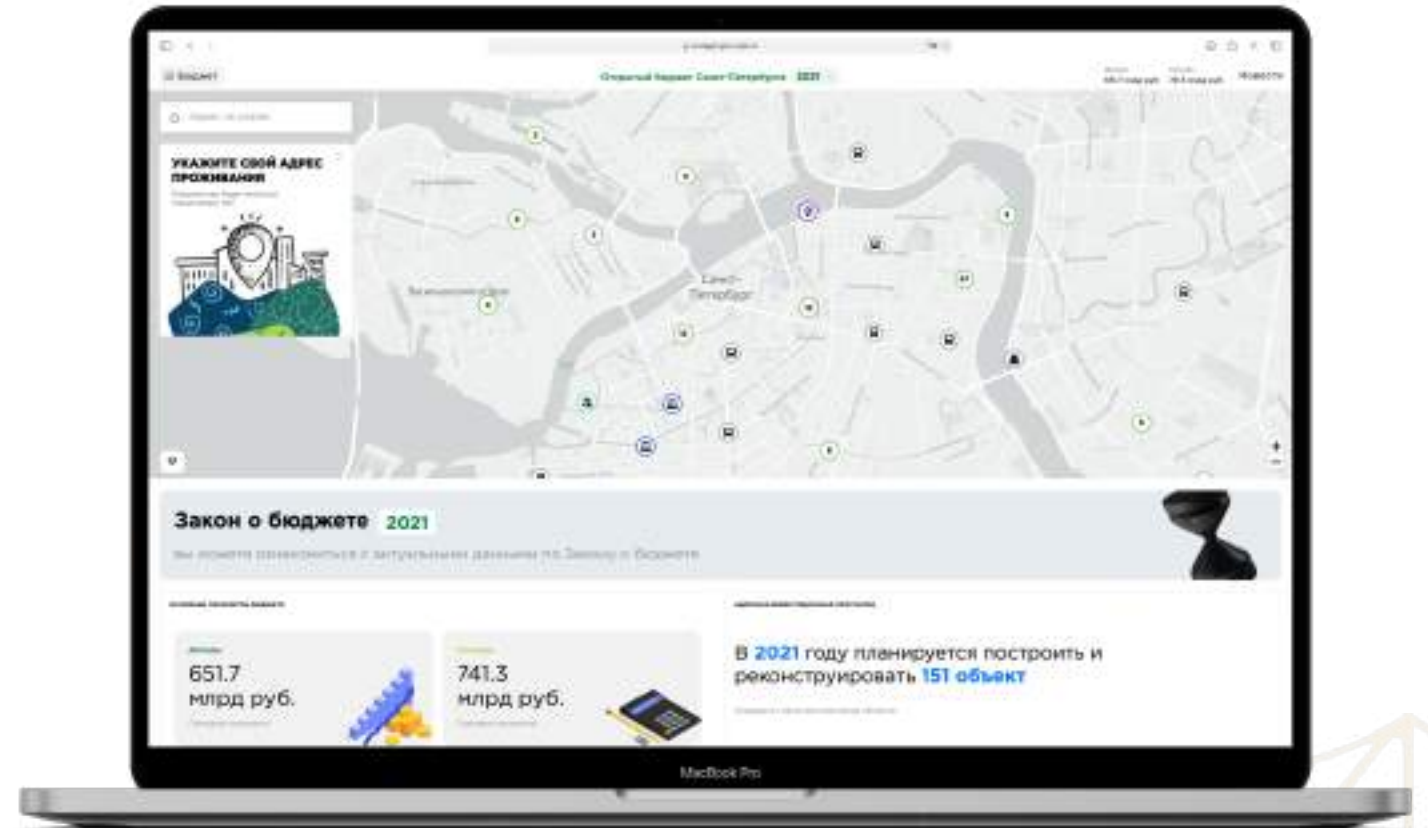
≡ Бюджет

Открытый бюджет Санкт-Петербурга 2021

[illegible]

УКАЖИТЕ СВОЙ АДРЕС ПРОЖИВАНИЯ

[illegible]

Санкт-Петербург

Васильевский остров

Закон о бюджете 2021

Вы можете ознакомиться с актуальными данными по Закону о бюджете

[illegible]

651.7 млрд руб.

741.3 млрд руб.

В 2021 году планируется построить и реконструировать 151 объект

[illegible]

MacBook Pro